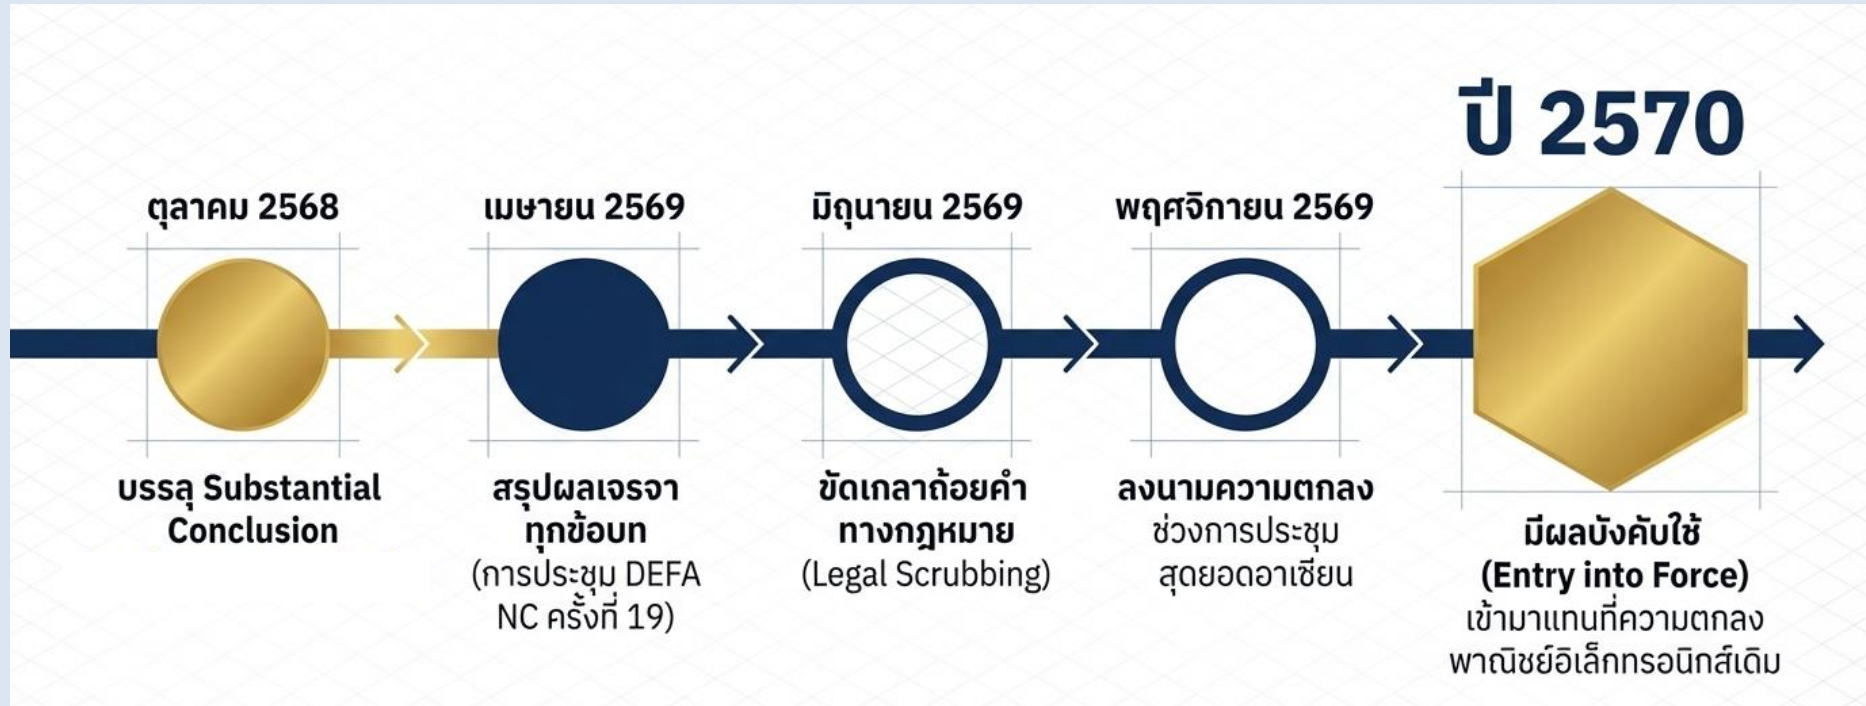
ปี 2570

ตุลาคม 2568

บรรลุ Substantial Conclusion

เมษายน 2569

สรุปผลเจรจาทุกข้อบท
(การประชุม DEFA NC ครั้งที่ 19)

มิถุนายน 2569

ขัดเกลาถ้อยคำทางกฎหมาย
(Legal Scrubbing)

พฤศจิกายน 2569

ลงนามความตกลง
ช่วงการประชุมสุดยอดอาเซียน

มีผลบังคับใช้
(Entry into Force)
เข้ามาแทนที่ความตกลงพาณิชย์อิเล็กทรอนิกส์เดิม